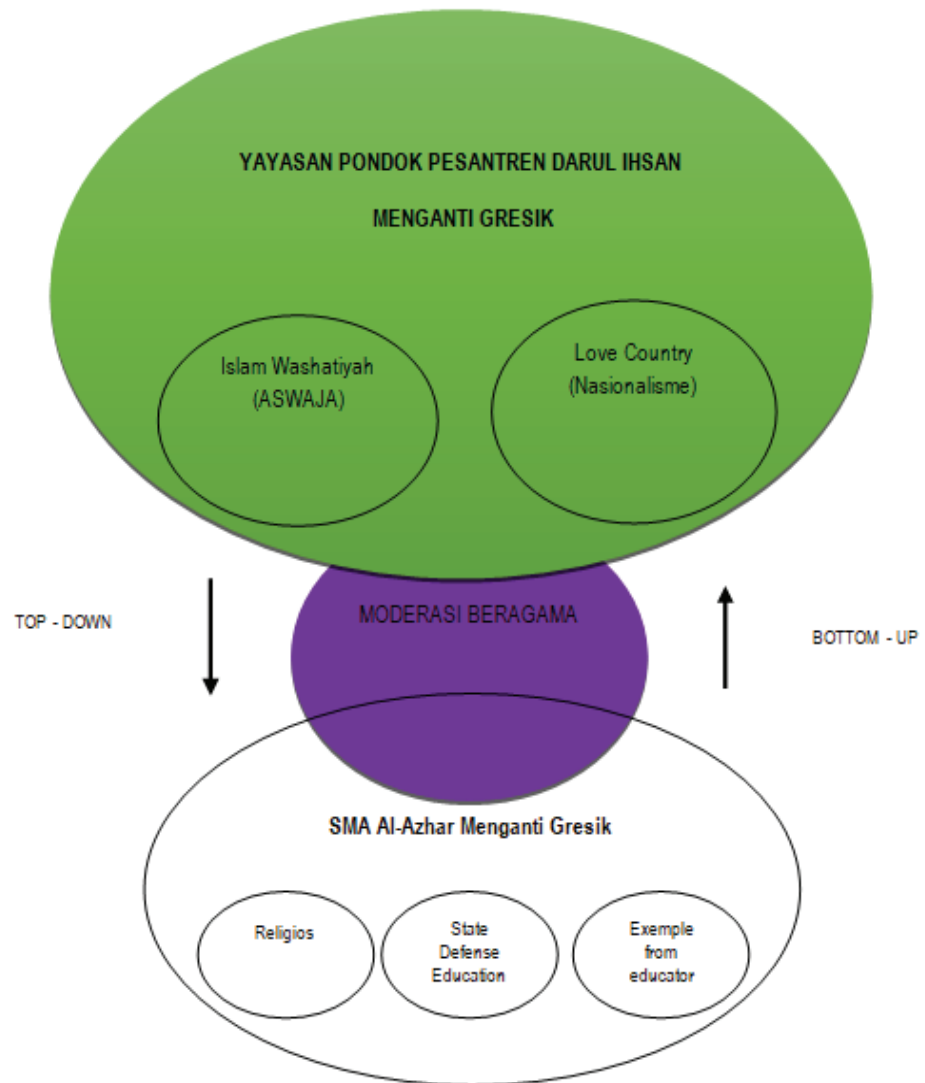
YAYASAN PONDOK PESANTREN DARUL IHSAN

MENGANTI GRESIK

Islam Washatiyah (ASWAJA)

Love Country (Nasionalisme)

TOP - DOWN

MODERASI BERAGAMA

BOTTOM - UP

SMA Al-Azhar Menganti Gresik

Religios

State Defense Education

Exemple from educator